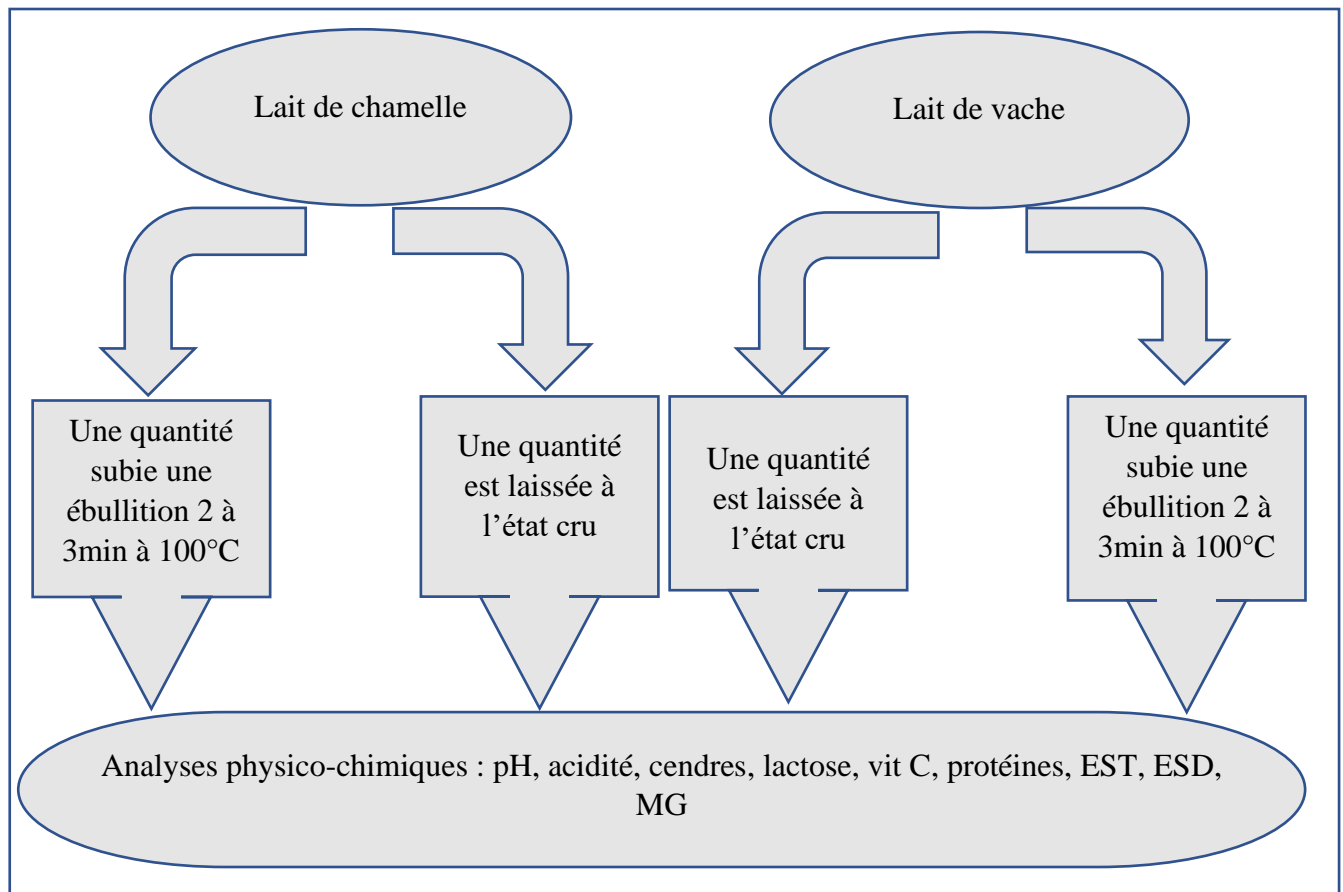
Lait de chamelle

Lait de vache

Une quantité subie une ébullition 2 à 3min à 100°C

Une quantité est laissée à l’état cru

Une quantité est laissée à l’état cru

Une quantité subie une ébullition 2 à 3min à 100°C

Analyses physico-chimiques : pH, acidité, cendres, lactose, vit C, protéines, EST, ESD, MG